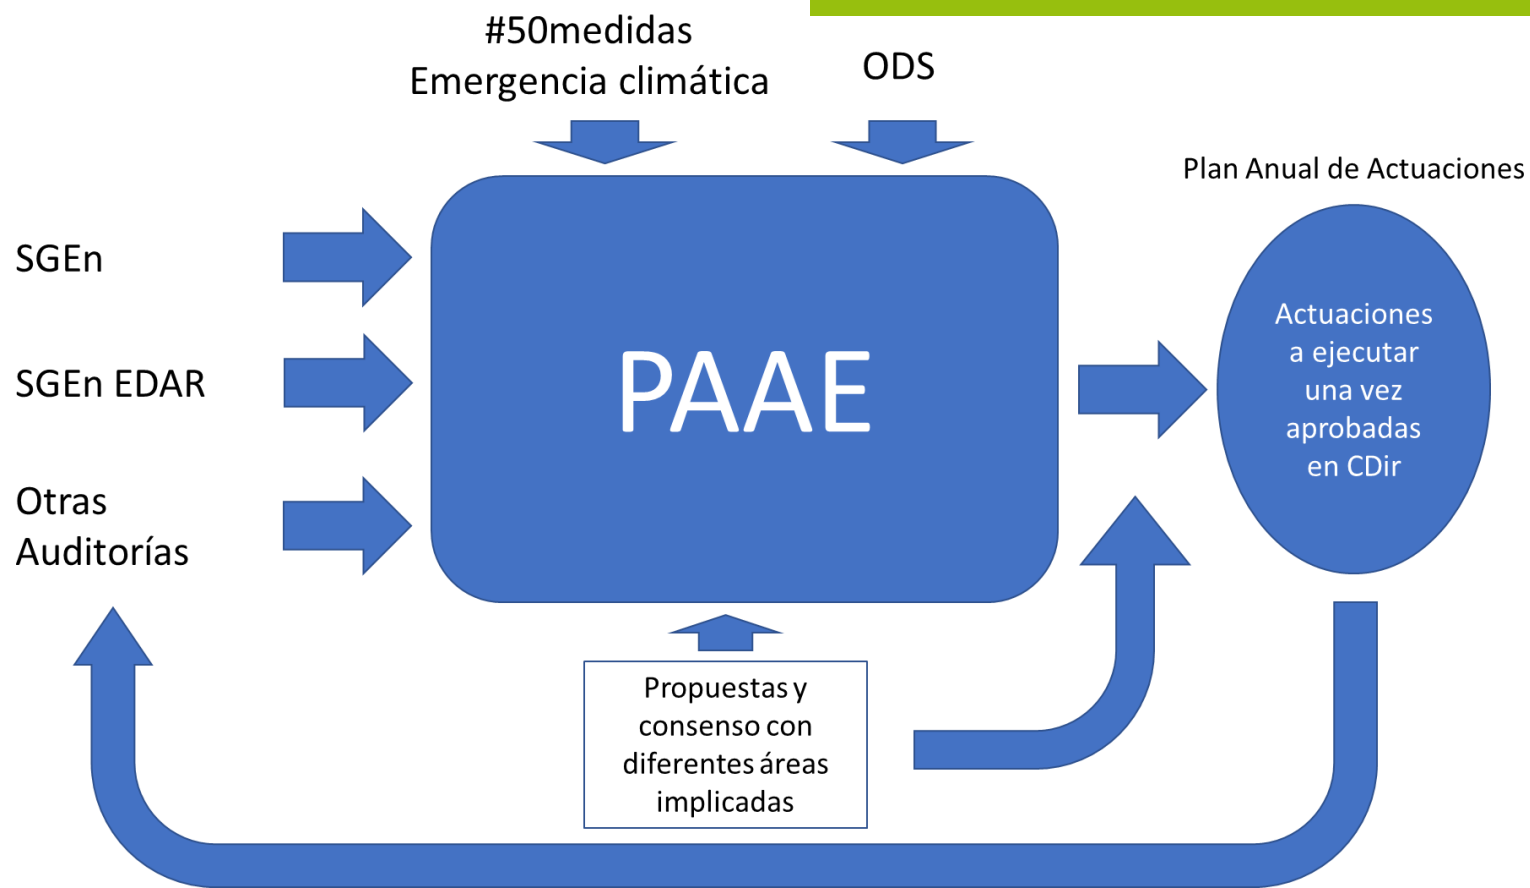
#50medidas
Emergencia climática

ODS

Plan Anual de Actuaciones

SGEn

SGEn EDAR

Otras
Auditorías

PAAE

Actuaciones a ejecutar una vez aprobadas en CDir

Propuestas y consenso con diferentes áreas implicadas